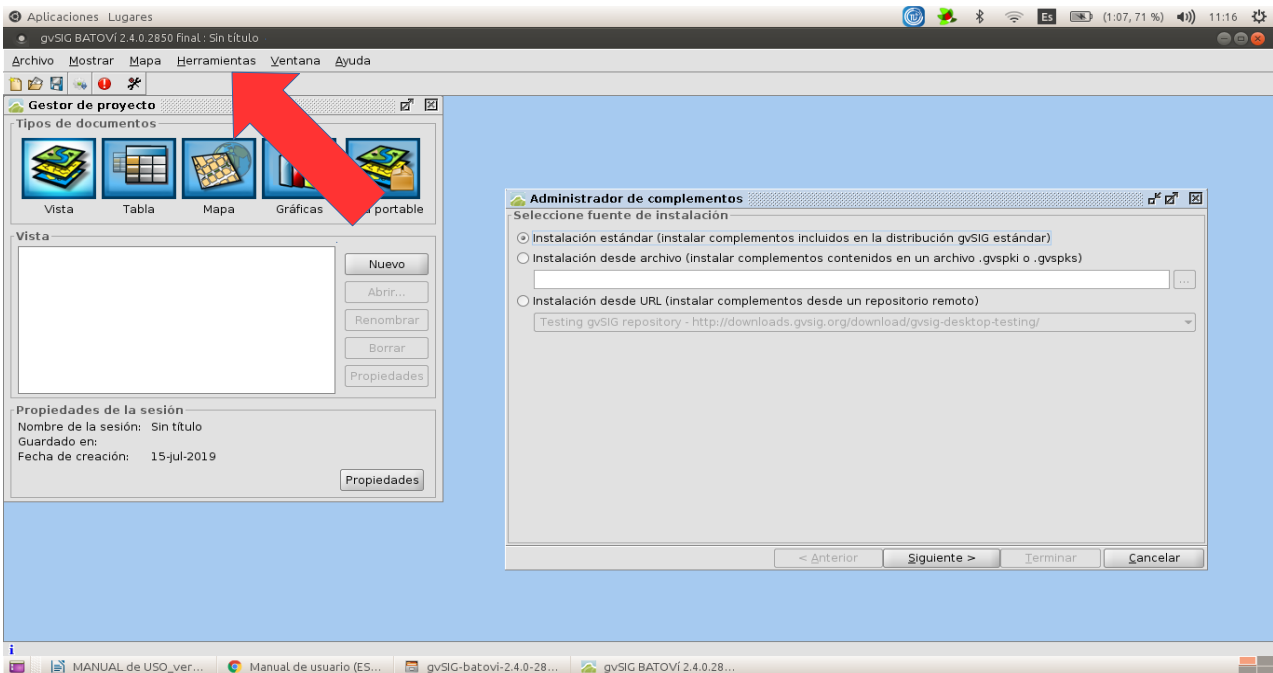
Aplicaciones Lugares
Es (1:07, 71 %) 11:16
gvSIG BATOVí 2.4.0.2850 final : Sin título
Archivo Mostrar Mapa Herramientas Ventana Ayuda
Gestor de proyecto
Tipos de documentos
Vista Tabla Mapa Gráficas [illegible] portable
Vista
Nuevo
Abrir...
Renombrar
Borrar
Propiedades
Propiedades de la sesión
Nombre de la sesión: Sin título
Guardado en:
Fecha de creación: 15-jul-2019
Propiedades
Administrador de complementos
Seleccione fuente de instalación
Instalación estándar (instalar complementos incluidos en la distribución gvSIG estándar)
Instalación desde archivo (instalar complementos contenidos en un archivo .gvspki o .gvspks)
...
Instalación desde URL (instalar complementos desde un repositorio remoto)
Testing gvSIG repository - http://downloads.gvsig.org/download/gvsig-desktop-testing/
< Anterior
Siguiente >
Terminar
Cancelar
i
MANUAL de USO_ver... Manual de usuario (ES... gvSIG-batovi-2.4.0-28... gvSIG BATOVí 2.4.0.28...